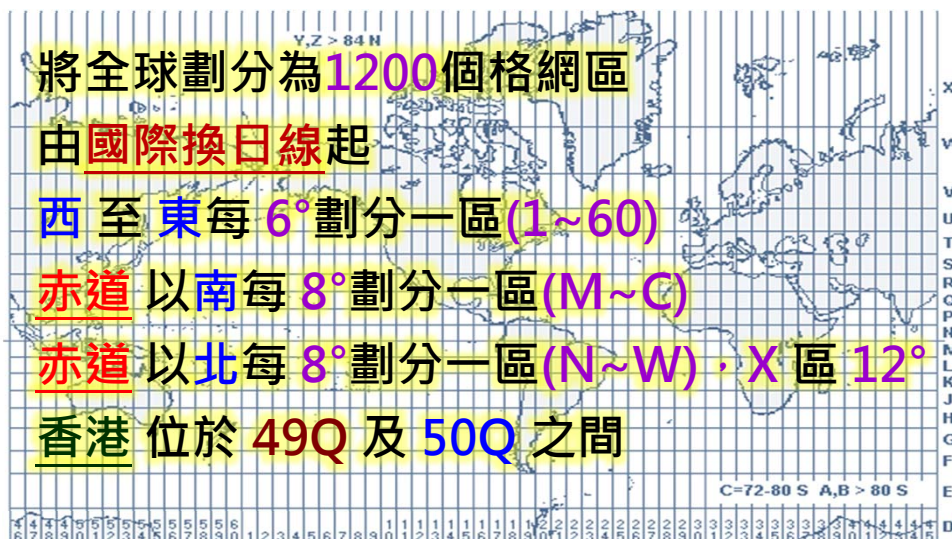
Y,Z > 84 N

將全球劃分為1200個格網區

由國際換日線起

西 至 東每 6°劃分一區(1~60)

赤道 以南每 8°劃分一區(M~C)

赤道 以北每 8°劃分一區(N~W)，X 區 12°

香港 位於 49Q 及 50Q 之間

C=72-80 S A,B > 80 S

V U T S R Q P N M L K J H G F E D